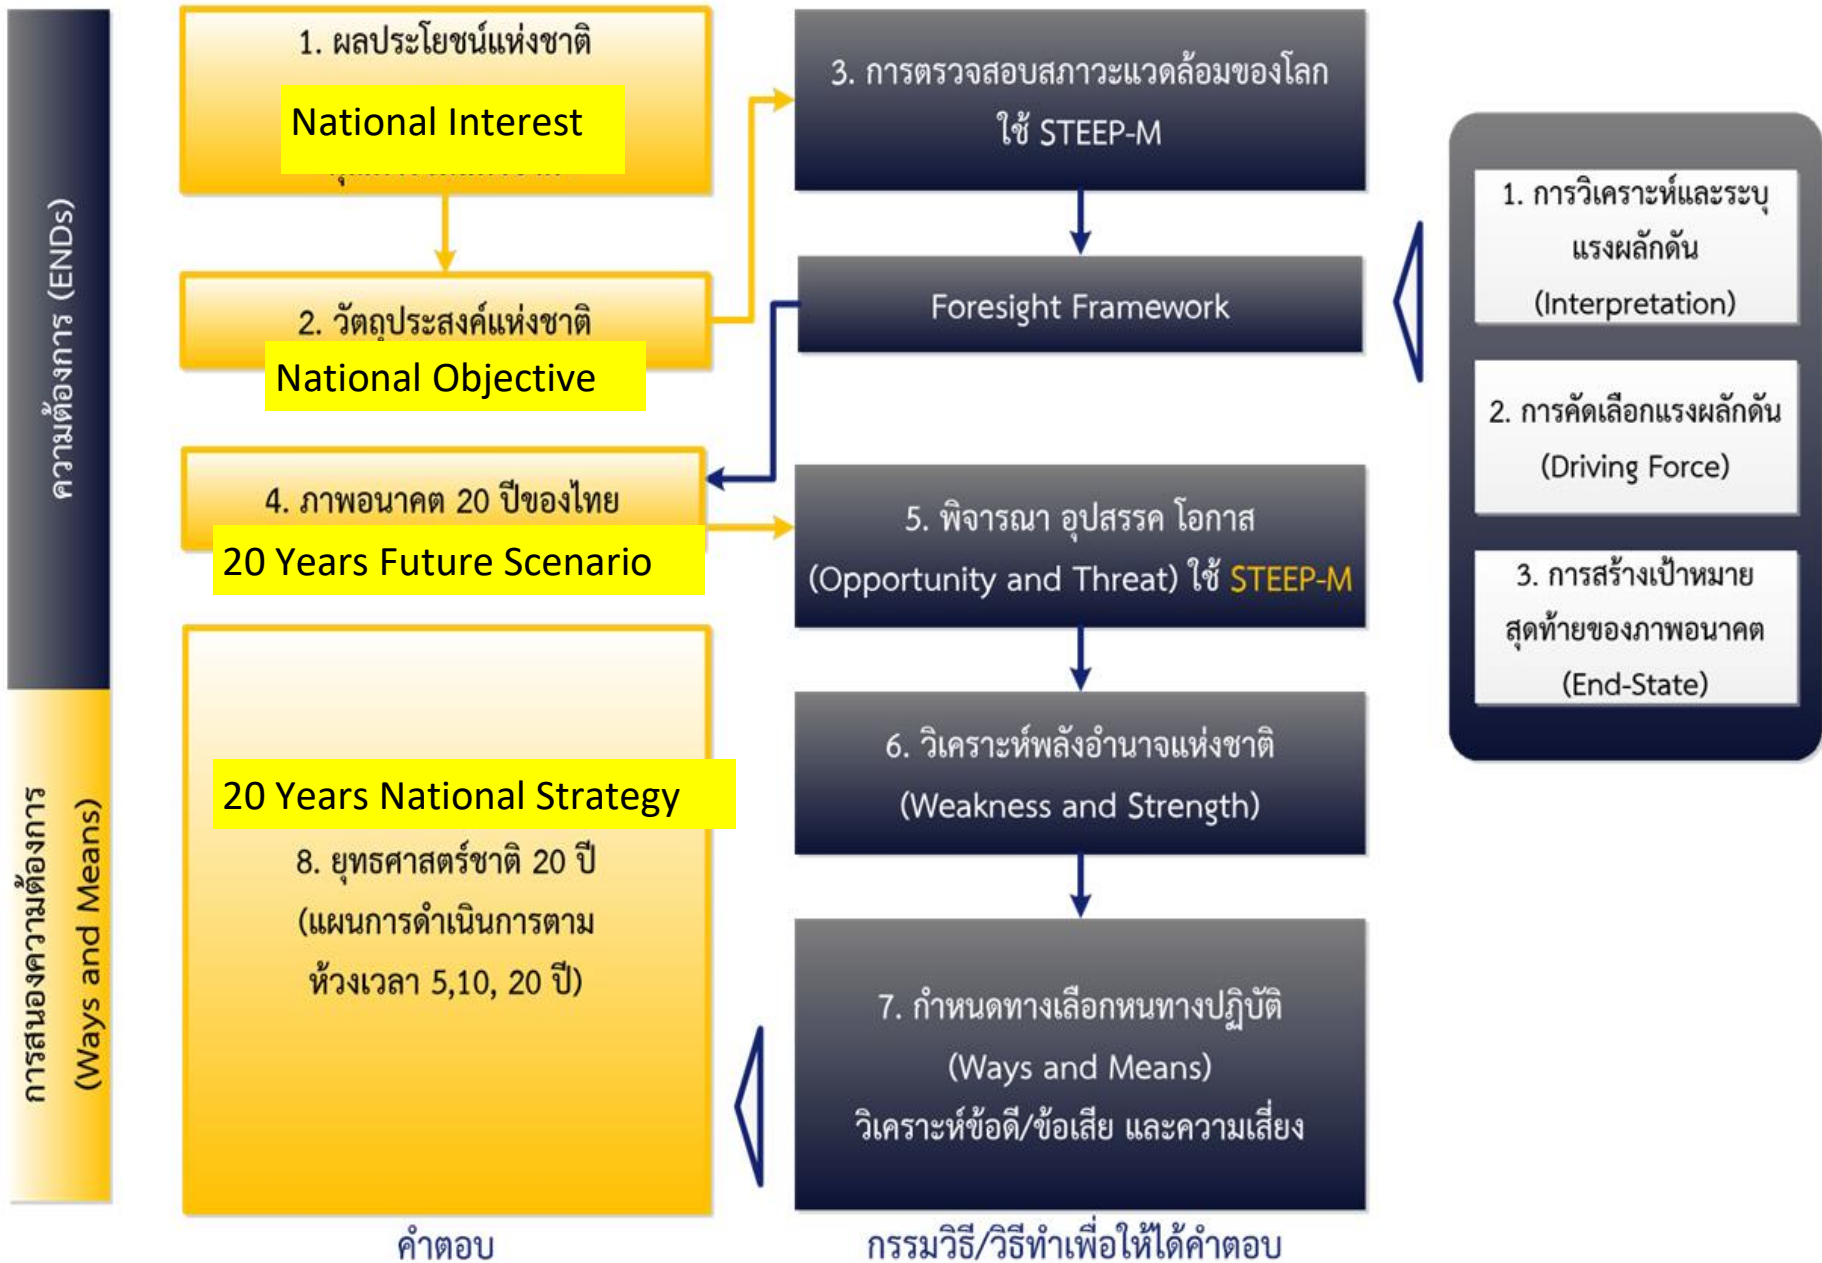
ความต้องการ (ENDs)

1. ผลประโยชน์แห่งชาติ

National Interest

2. วัตถุประสงค์แห่งชาติ

National Objective

4. ภาพอนาคต 20 ปีของไทย

20 Years Future Scenario

20 Years National Strategy

8. ยุทธศาสตร์ชาติ 20 ปี (แผนการดำเนินการตามห้วงเวลา 5,10, 20 ปี)

การสนองความต้องการ (Ways and Means)

คำตอบ

3. การตรวจสอบสภาวะแวดล้อมของโลก ใช้ STEEP-M

Foresight Framework

5. พิจารณา อุปสรรค โอกาส (Opportunity and Threat) ใช้ STEEP-M

6. วิเคราะห์พลังอำนาจแห่งชาติ (Weakness and Strength)

7. กำหนดทางเลือกหนทางปฏิบัติ (Ways and Means) วิเคราะห์ข้อดี/ข้อเสีย และความเสี่ยง

กรรมวิธี/วิธีทำเพื่อให้ได้คำตอบ

1. การวิเคราะห์และระบุแรงผลักดัน (Interpretation)

2. การคัดเลือกแรงผลักดัน (Driving Force)

3. การสร้างเป้าหมายสุดท้ายของภาพอนาคต (End-State)